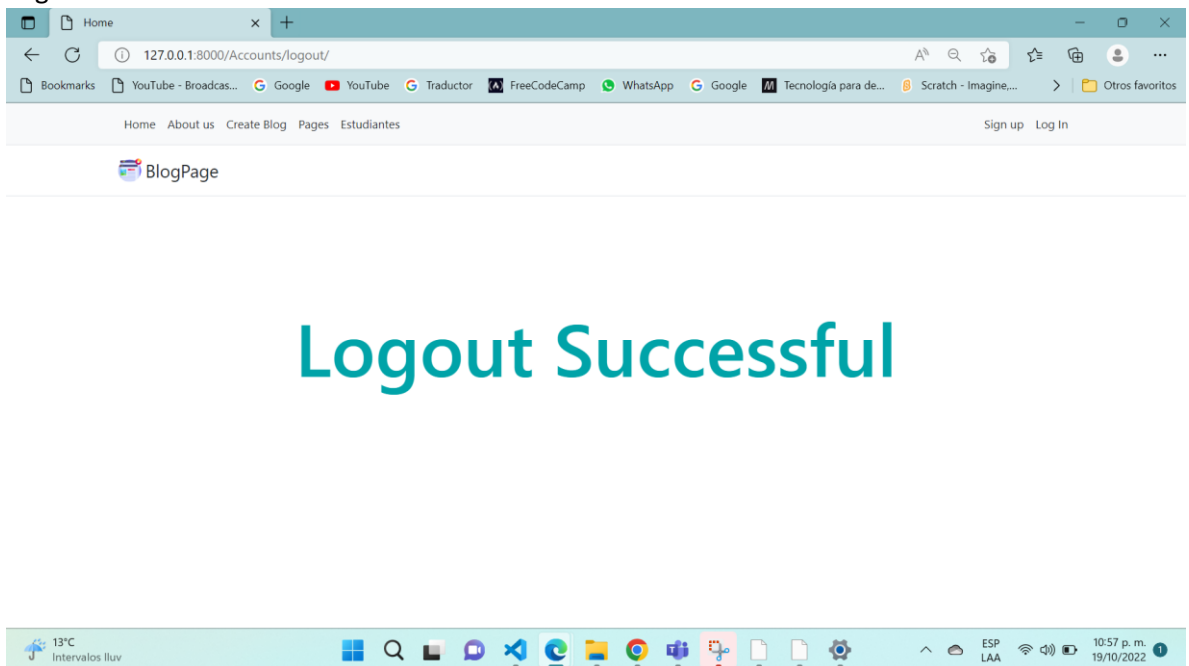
Home

127.0.0.1:8000/Accounts/logout/

Bookmarks YouTube - Broadcas... Google YouTube Traductor FreeCodeCamp WhatsApp Google Tecnología para de... Scratch - Imagine,... Otros favoritos

Home About us Create Blog Pages Estudiantes

Sign up Log In

BlogPage

Logout Successful

13°C
Intervalos lluv

ESP
LAA

10:57 p. m.
19/10/2022

1